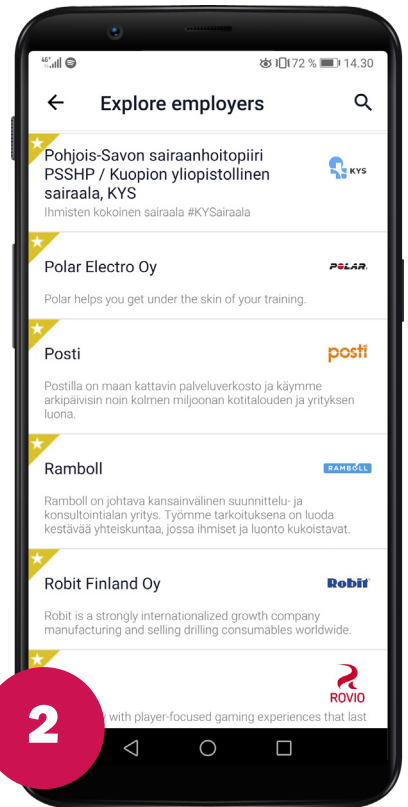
72 % 14.30

Explore employers

Pohjois-Savon sairaanhoitopiiri PSSHP / Kuopion yliopistollinen sairaala, KYS

KYS

Ihmisten kokoinen sairaala #KYSairaala

Polar Electro Oy

POLAR.

Polar helps you get under the skin of your training.

Posti

posti

Postilla on maan kattavin palveluverkosto ja käymme arkipäivisin noin kolmen miljoonan kotitalouden ja yrityksen luona.

Ramboll

RAMBOLL

Ramboll on johtava kansainvälinen suunnittelu- ja konsultointialan yritys. Työmme tarkoituksena on luoda kestävää yhteiskuntaa, jossa ihmiset ja luonto kukoistavat.

Robit Finland Oy

Robit

Robit is a strongly internationalized growth company manufacturing and selling drilling consumables worldwide.

ROVIO

2

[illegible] with player-focused gaming experiences that last